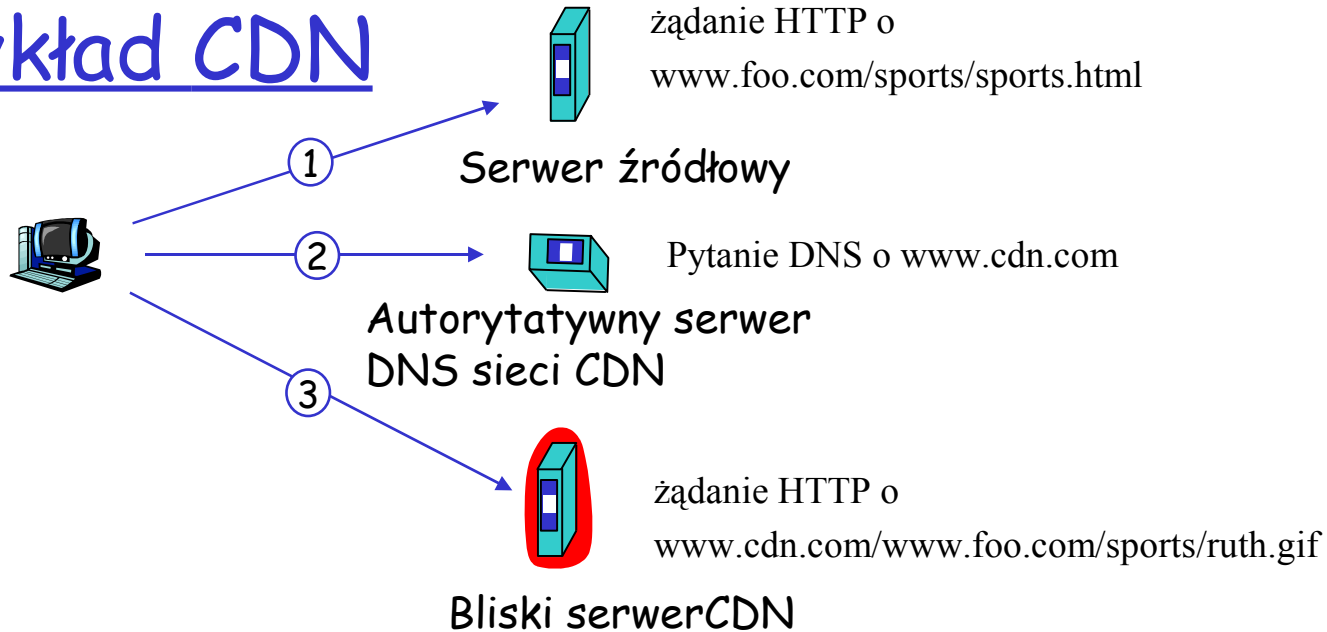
kład CDN

żądanie HTTP o
www.foo.com/sports/sports.html

1

Serwer źródłowy

2

Pytanie DNS o www.cdn.com

Autorytatywny serwer
DNS sieci CDN

3

żądanie HTTP o
www.cdn.com/www.foo.com/sports/ruth.gif

Bliski serwerCDN